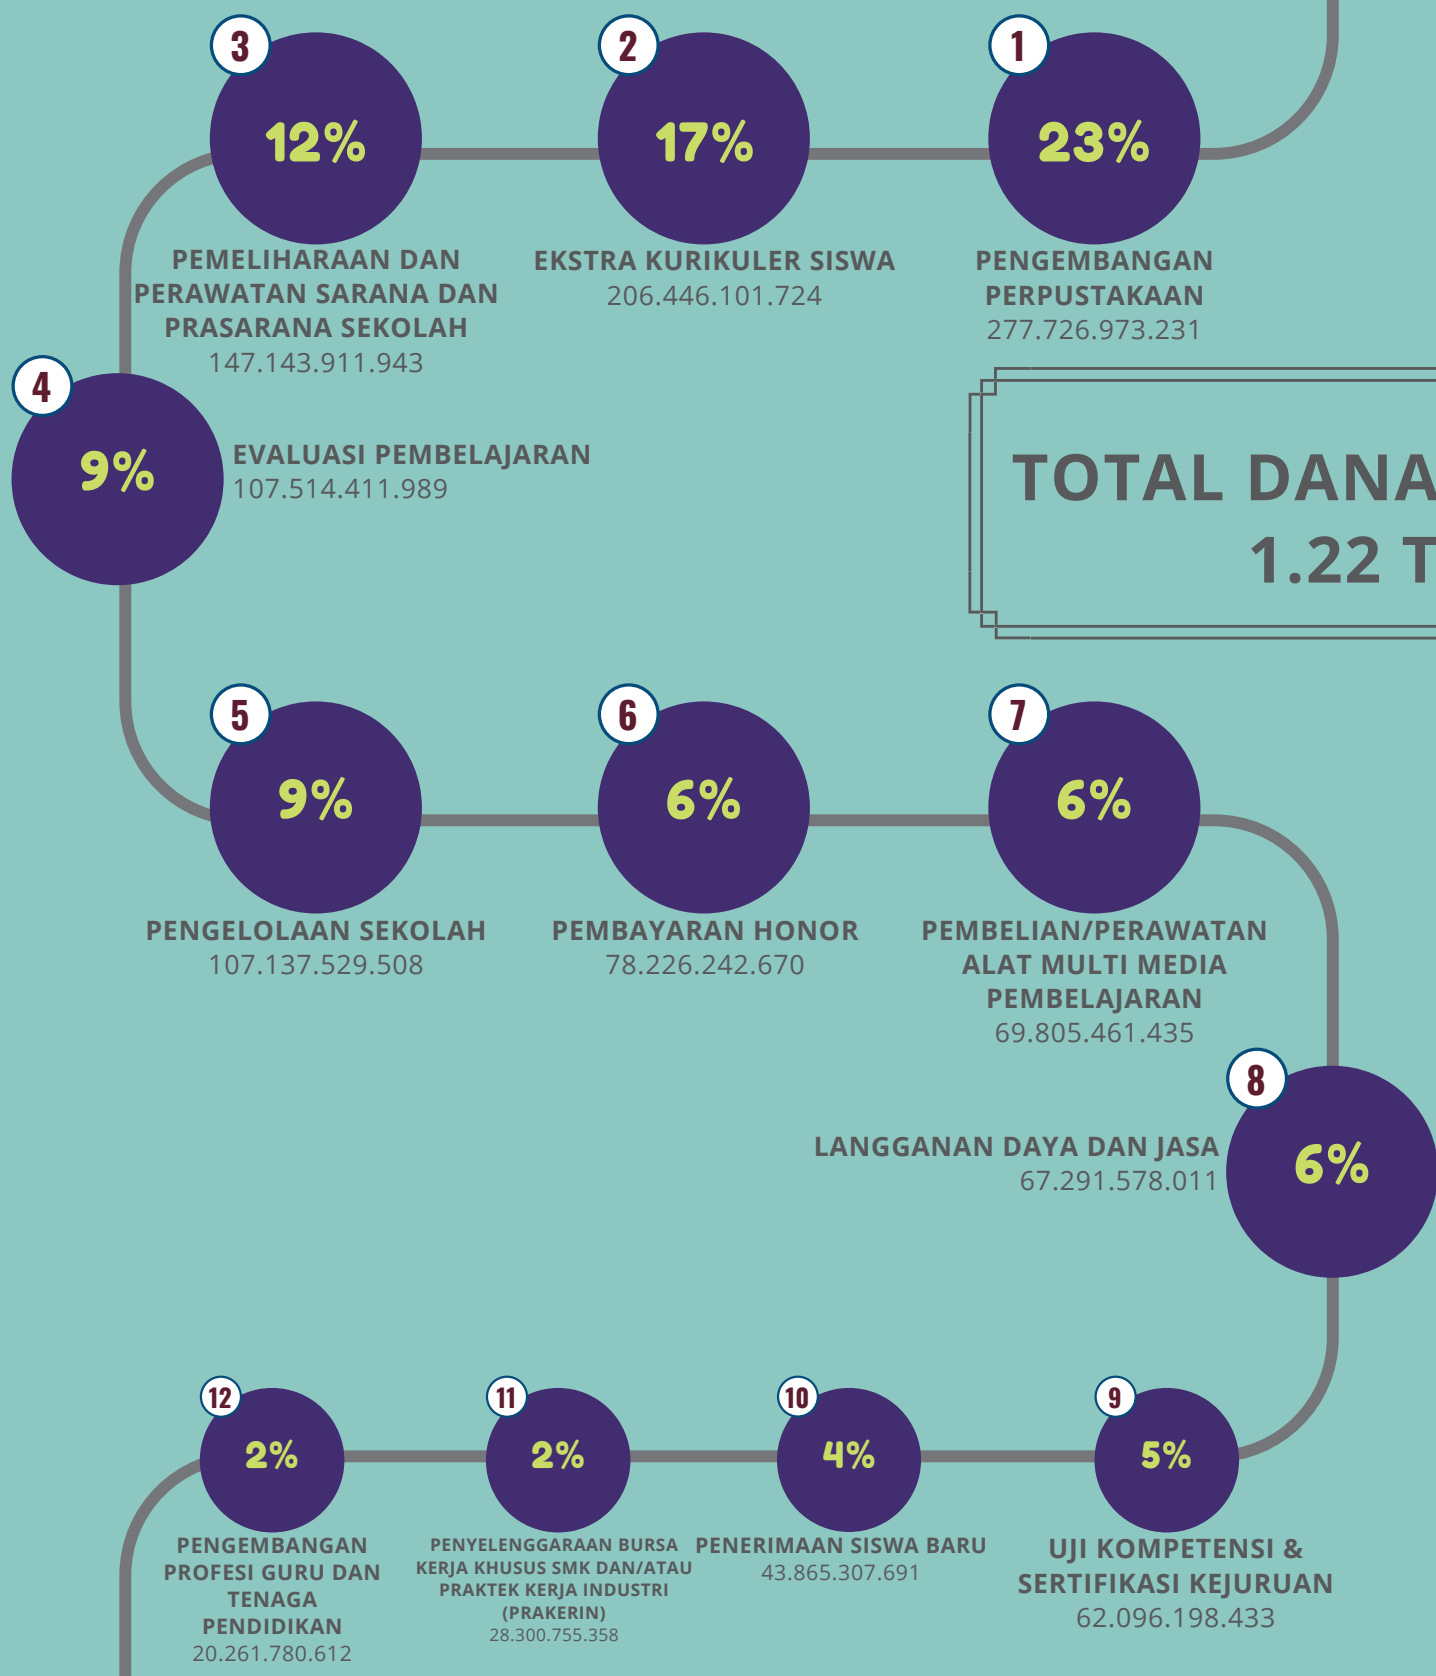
3
12%
PEMELIHARAAN DAN PERAWATAN SARANA DAN PRASARANA SEKOLAH
147.143.911.943

2
17%
EKSTRA KURIKULER SISWA
206.446.101.724

1
23%
PENGEMBANGAN PERPUSTAKAAN
277.726.973.231

4
9%
EVALUASI PEMBELAJARAN
107.514.411.989

TOTAL DANA
1.22 T

5
9%
PENGELOLAAN SEKOLAH
107.137.529.508

6
6%
PEMBAYARAN HONOR
78.226.242.670

7
6%
PEMBELIAN/PERAWATAN ALAT MULTI MEDIA PEMBELAJARAN
69.805.461.435

8
6%
LANGGANAN DAYA DAN JASA
67.291.578.011

12
2%
PENGEMBANGAN PROFESI GURU DAN TENAGA PENDIDIKAN
20.261.780.612

11
2%
PENYELENGGARAAN BURSA KERJA KHUSUS SMK DAN/ATAU PRAKTEK KERJA INDUSTRI (PRAKERIN)
28.300.755.358

10
4%
PENERIMAAN SISWA BARU
43.865.307.691

9
5%
UJI KOMPETENSI & SERTIFIKASI KEJURUAN
62.096.198.433